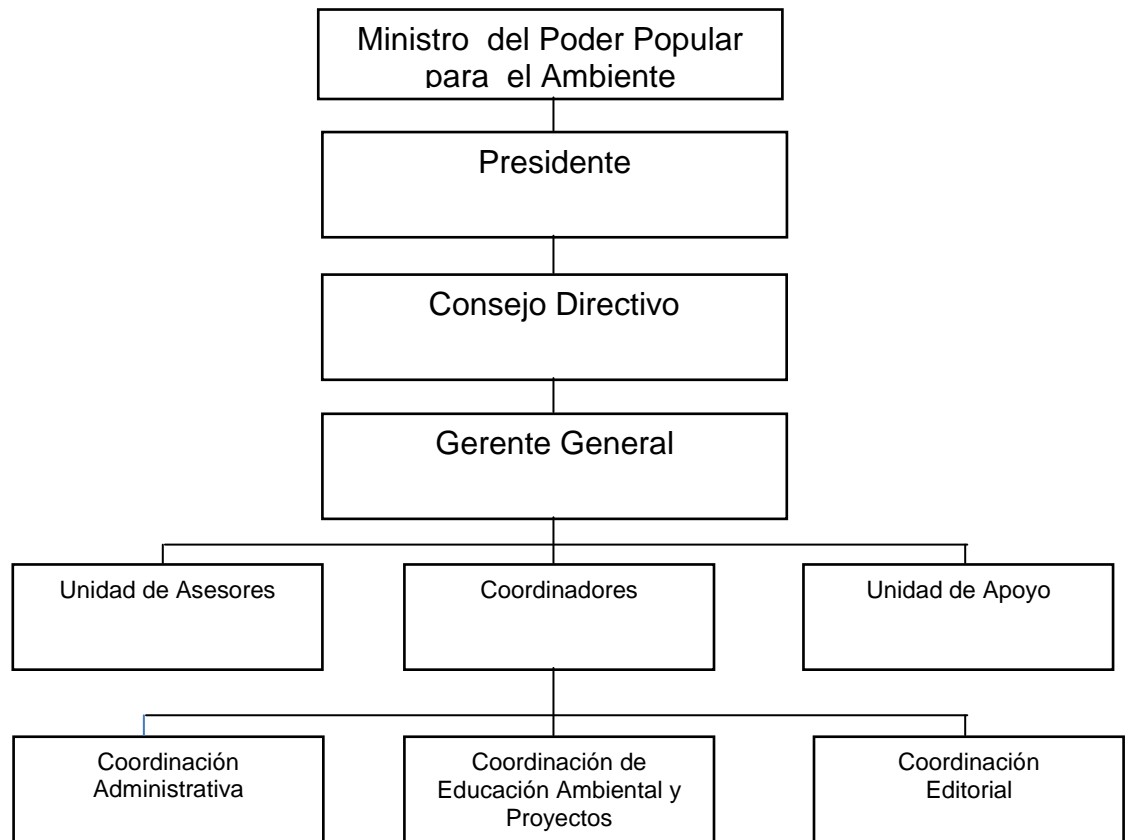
Ministro del Poder Popular para el Ambiente

Presidente

Consejo Directivo

Gerente General

Unidad de Asesores

Coordinadores

Unidad de Apoyo

Coordinación Administrativa

Coordinación de Educación Ambiental y Proyectos

Coordinación Editorial